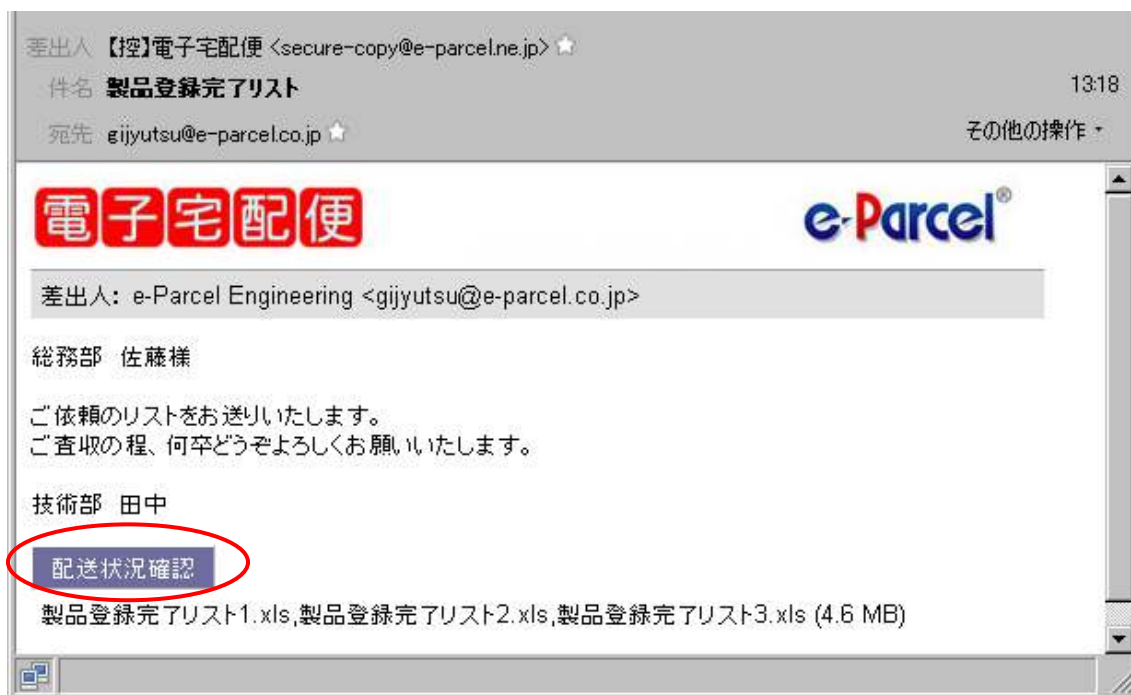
差出人 【控】電子宅配便 <secure-copy@e-parcel.ne.jp>
件名 製品登録完了リスト
13:18
宛先 gijyutsu@e-parcel.co.jp
その他の操作

電子宅配便
e-Parcel®

差出人: e-Parcel Engineering <gijyutsu@e-parcel.co.jp>

総務部 佐藤様

ご依頼のリストをお送りいたします。
ご査収の程、何卒どうぞよろしくお願いいたします。

技術部 田中

配送状況確認

製品登録完了リスト1.xls,製品登録完了リスト2.xls,製品登録完了リスト3.xls (4.6 MB)